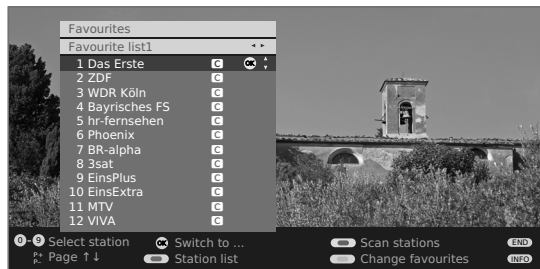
Favourites
Favourite list1
1 Das Erste C OK
2 ZDF C
3 WDR Köln C
4 Bayrisches FS C
5 hr-fernsehen C
6 Phoenix C
7 BR-alpha C
8 3sat C
9 EinsPlus C
10 EinsExtra C
11 MTV C
12 VIVA C

0-9 Select station
P+ P- Page ↑↓
OK Switch to ...
Station list
Scan stations
Change favourites
END
INFO